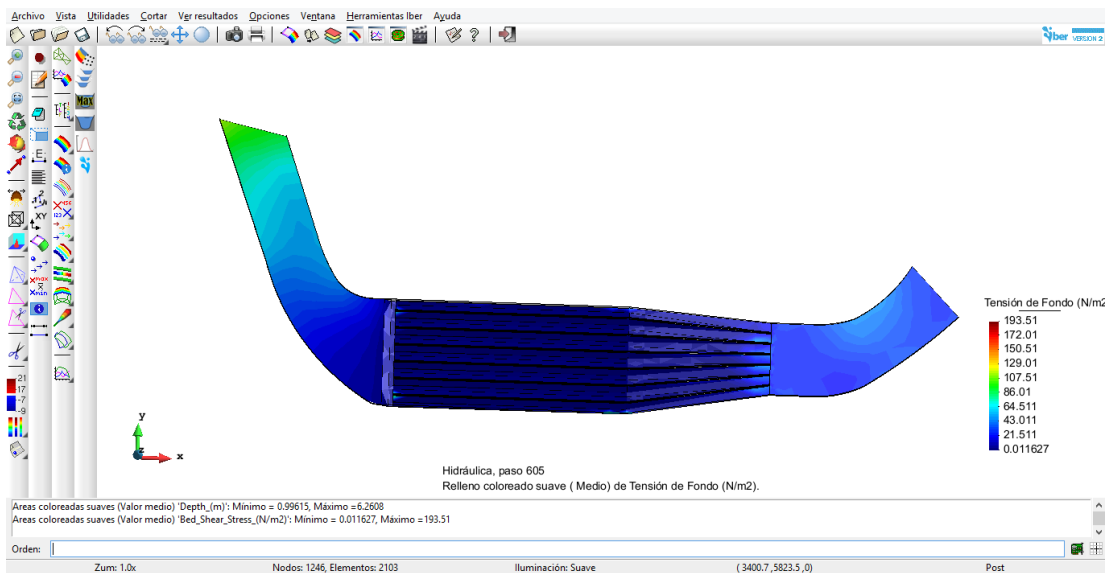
Archivo Vista Utilidades Cortar Ver resultados Opciones Ventana Herramientas Iber Ayuda

Iber VERSION 2

Max

21
17
-7
-9

XY
Xmax
Xmin

y
x

Tensión de Fondo (N/m2

193.51
172.01
150.51
129.01
107.51
86.01
64.511
43.011
21.511
0.011627

Hidráulica, paso 605
Relleno coloreado suave ( Medio) de Tensión de Fondo (N/m2).

Areas coloreadas suaves (Valor medio) 'Depth_(m)': Mínimo = 0.99615, Máximo =6.2608
Areas coloreadas suaves (Valor medio) 'Bed_Shear_Stress_(N/m2)': Mínimo = 0.011627, Máximo =193.51

Orden:

Zum: 1.0x Nodos: 1246, Elementos: 2103 Iluminación: Suave ( 3400.7 ,5823.5 ,0) Post